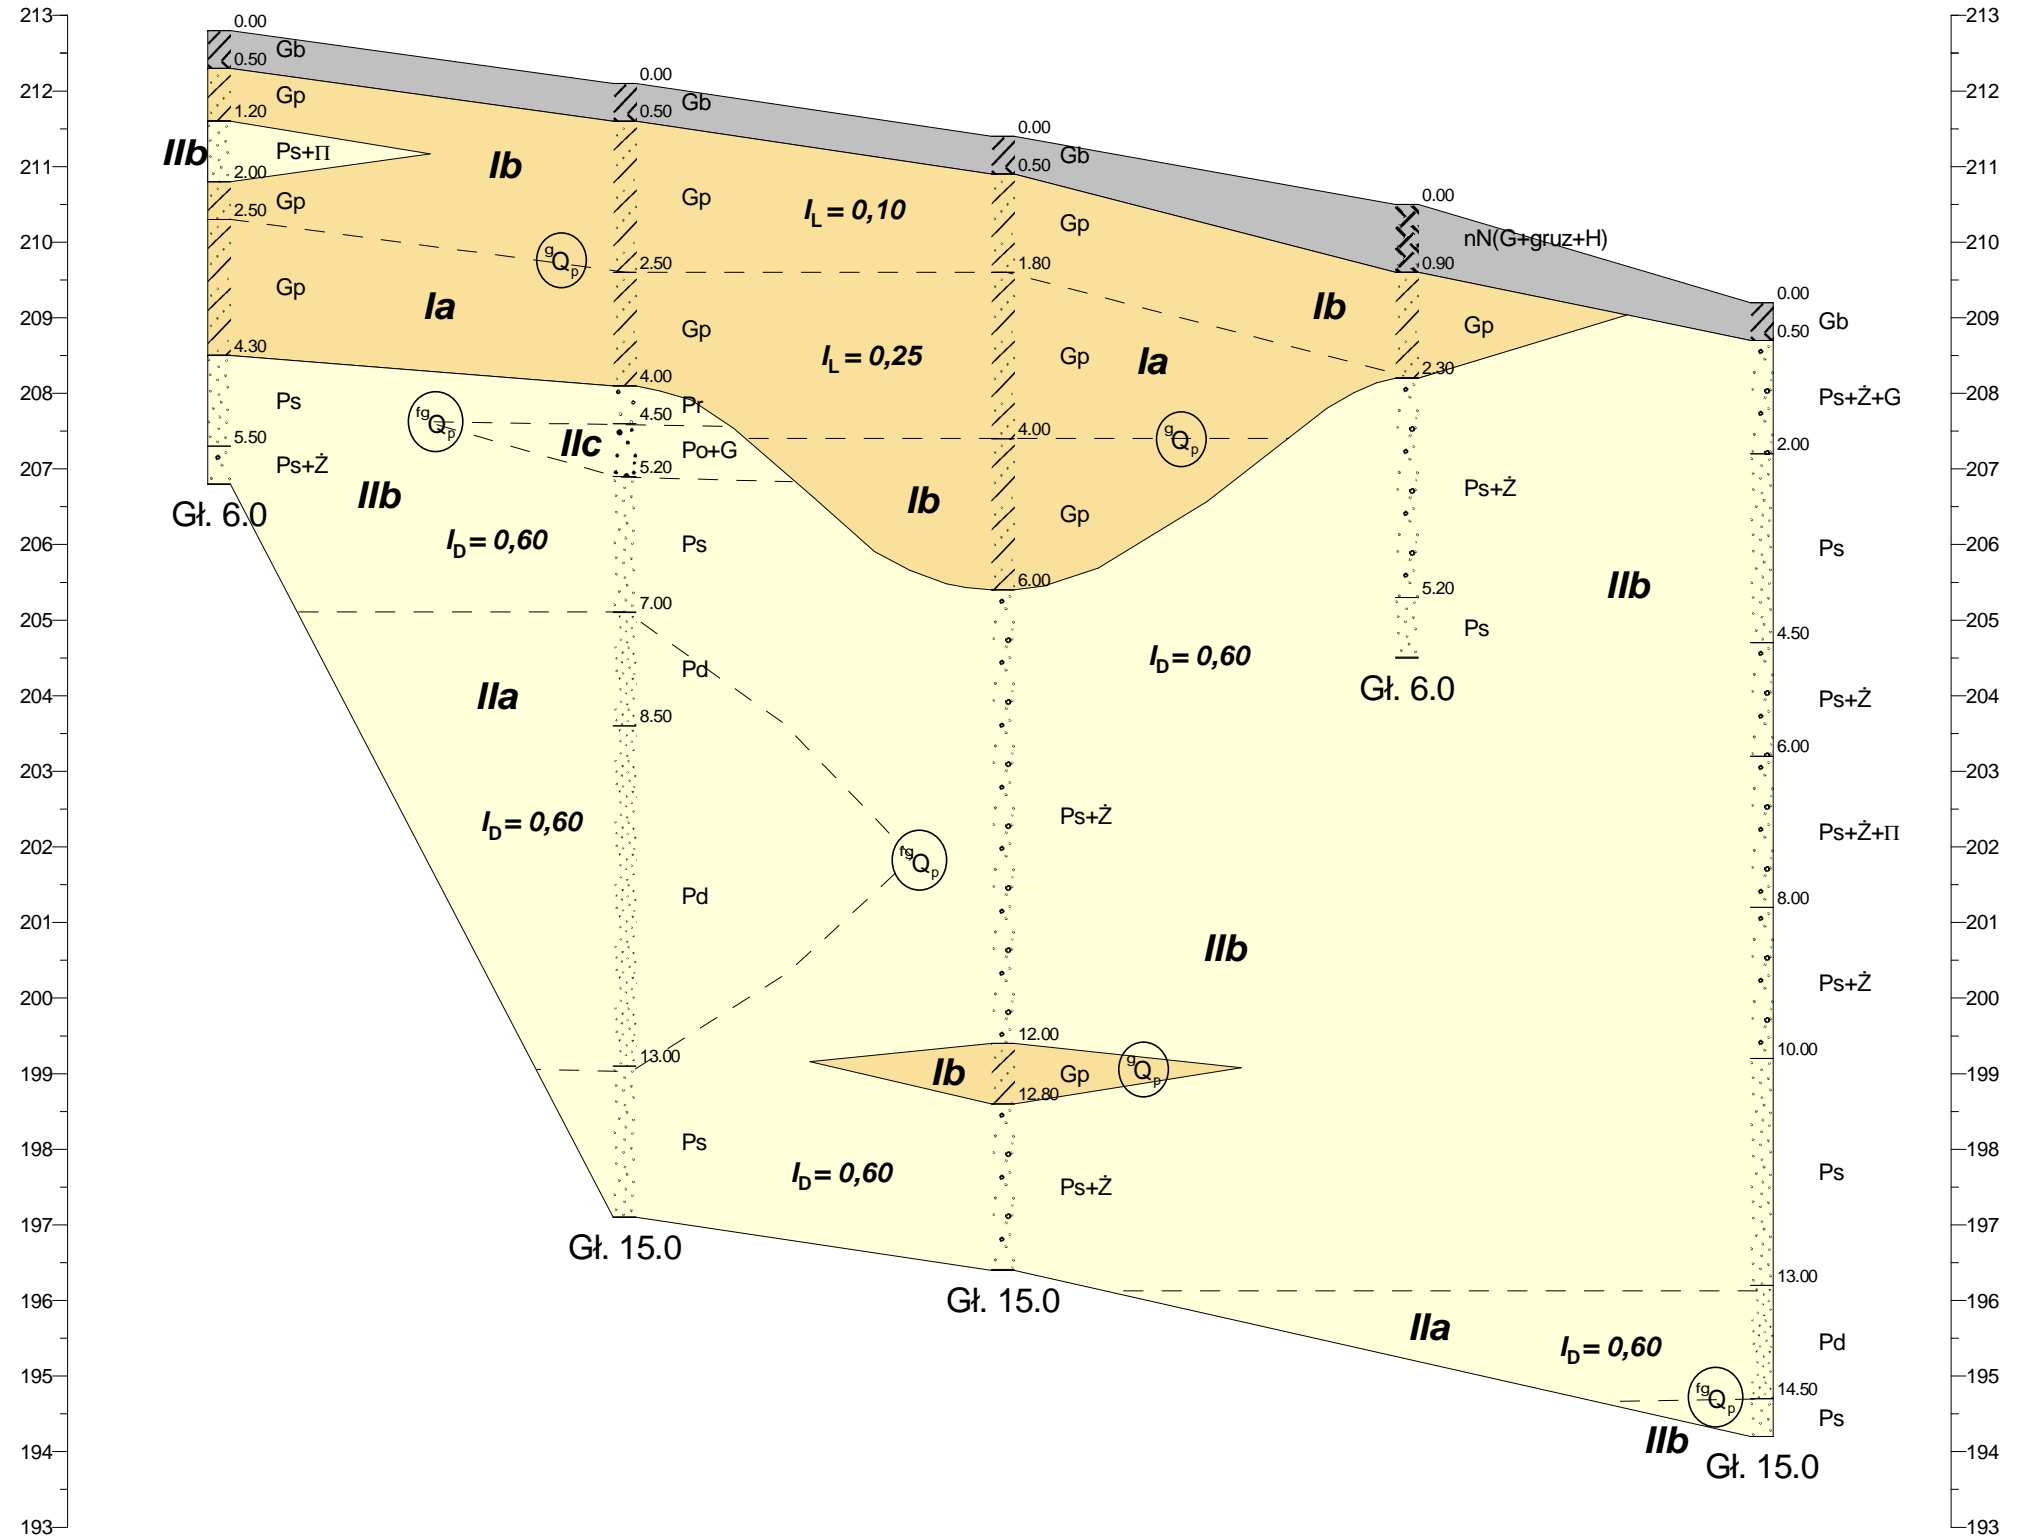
213
212
211
210
209
208
207
206
205
204
203
202
201
200
199
198
197
196
195
194
193

0.00
0.50 Gb
Gp
1.20
IIb Ps+Π
Ib
2.00
Gp
2.50
$^{g}Q_{p}$
Gp
Ia
4.30
Ps
$^{fg}Q_{p}$
5.50
Ps+Ż
IIb
Gł. 6.0
$I_D$= 0,60

0.00
0.50 Gb
Gp
$I_L$ = 0,10
2.50
Gp
$I_L$ = 0,25
4.00
Pr
4.50
IIc
Po+G
5.20
Ps
7.00
Pd
IIa
8.50
$I_D$= 0,60
$^{fg}Q_{p}$
Pd
13.00
Ps
Gł. 15.0

0.00
0.50 Gb
Gp
1.80
Gp
Ia
4.00
$^{g}Q_{p}$
Ib
Gp
6.00
Ps+Ż
IIb
12.00
Ib
Gp
$^{g}Q_{p}$
12.80
$I_D$= 0,60
Ps+Ż
Gł. 15.0

0.00
nN(G+gruz+H)
0.90
Ib
Gp
2.30
Ps+Ż
5.20
Ps
Gł. 6.0
$I_D$= 0,60

0.00
0.50 Gb
Ps+Ż+G
2.00
Ps
IIb
4.50
Ps+Ż
6.00
Ps+Ż+Π
8.00
Ps+Ż
10.00
Ps
13.00
IIa
$I_D$= 0,60
Pd
14.50
$^{fg}Q_{p}$
Ps
IIb
Gł. 15.0

213
212
211
210
209
208
207
206
205
204
203
202
201
200
199
198
197
196
195
194
193